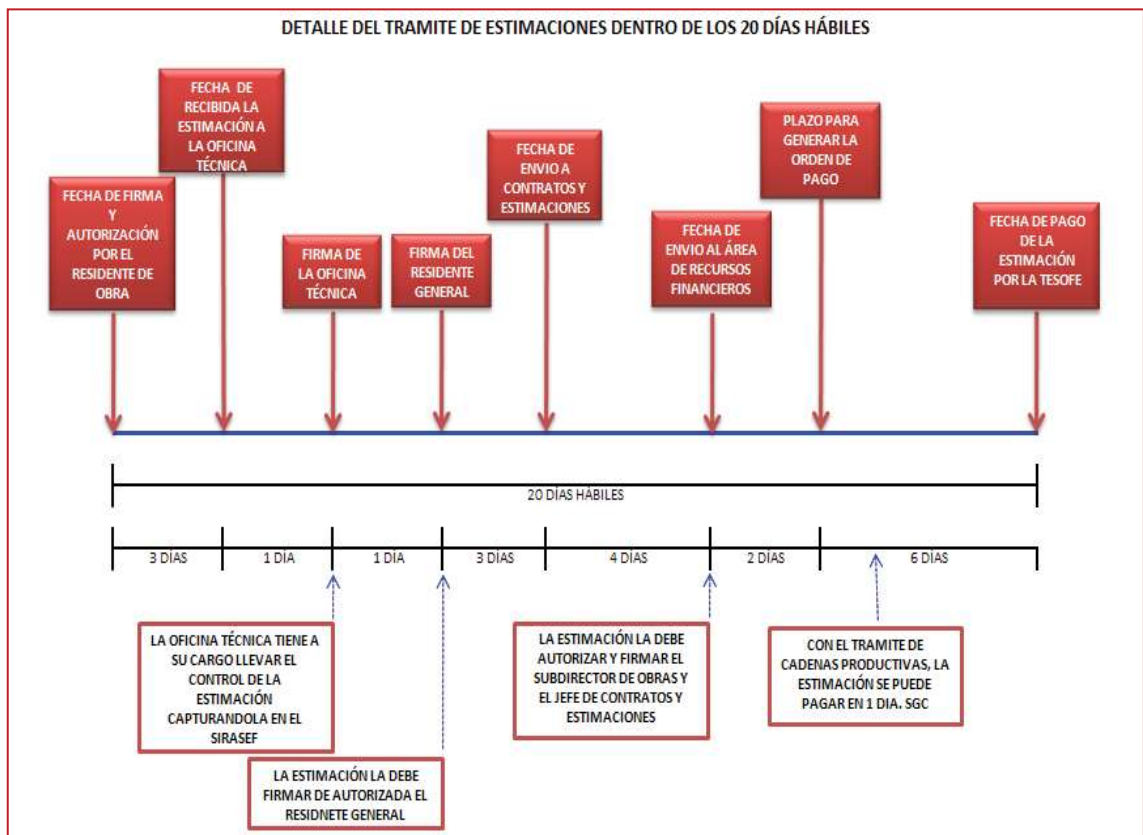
DETALLE DEL TRAMITE DE ESTIMACIONES DENTRO DE LOS 20 DÍAS HÁBILES

FECHA DE FIRMA Y AUTORIZACIÓN POR EL RESIDENTE DE OBRA

FECHA DE RECIBIDA LA ESTIMACIÓN A LA OFICINA TÉCNICA

FIRMA DE LA OFICINA TÉCNICA

FIRMA DEL RESIDENTE GENERAL

FECHA DE ENVIO A CONTRATOS Y ESTIMACIONES

FECHA DE ENVIO AL ÁREA DE RECURSOS FINANCIEROS

PLAZO PARA GENERAR LA ORDEN DE PAGO

FECHA DE PAGO DE LA ESTIMACIÓN POR LA TESOFE

20 DÍAS HÁBILES

| 3 DÍAS | 1 DÍA | 1 DÍA | 3 DÍAS | 4 DÍAS | 2 DÍAS | 6 DÍAS |
|---|---|---|---|---|---|---|

LA OFICINA TÉCNICA TIENE A SU CARGO LLEVAR EL CONTROL DE LA ESTIMACIÓN CAPTURANDOLA EN EL SIRASEF

LA ESTIMACIÓN LA DEBE FIRMAR DE AUTORIZADA EL RESIDNETE GENERAL

LA ESTIMACIÓN LA DEBE AUTORIZAR Y FIRMAR EL SUBDIRECTOR DE OBRAS Y EL JEFE DE CONTRATOS Y ESTIMACIONES

CON EL TRAMITE DE CADENAS PRODUCTIVAS, LA ESTIMACIÓN SE PUEDE PAGAR EN 1 DIA. SGC